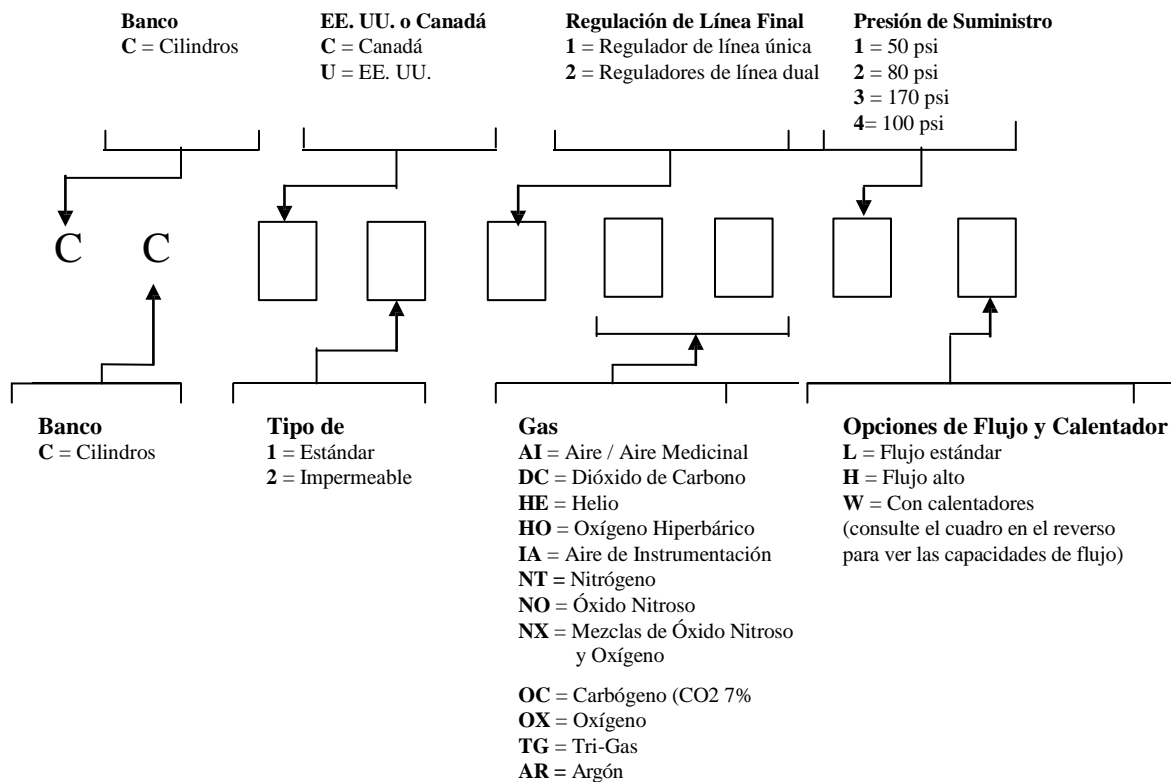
**Banco**
**C** = Cilindros

**EE. UU. o Canadá**
**C** = Canadá
**U** = EE. UU.

**Regulación de Línea Final**
**1** = Regulador de línea única
**2** = Reguladores de línea dual

**Presión de Suministro**
**1** = 50 psi
**2** = 80 psi
**3** = 170 psi
**4**= 100 psi

C C

**Banco**
**C** = Cilindros

**Tipo de**
**1** = Estándar
**2** = Impermeable

**Gas**
**AI** = Aire / Aire Medicinal
**DC** = Dióxido de Carbono
**HE** = Helio
**HO** = Oxígeno Hiperbárico
**IA** = Aire de Instrumentación
**NT =** Nitrógeno
**NO** = Óxido Nitroso
**NX** = Mezclas de Óxido Nitroso y Oxígeno

**OC** = Carbógeno (CO2 7%
**OX** = Oxígeno
**TG** = Tri-Gas
**AR =** Argón

**Opciones de Flujo y Calentador**
**L** = Flujo estándar
**H** = Flujo alto
**W** = Con calentadores
(consulte el cuadro en el reverso para ver las capacidades de flujo)